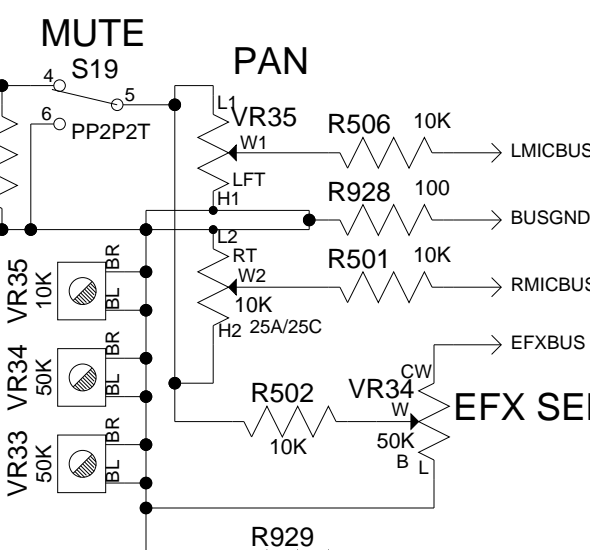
MUTE
4
S19
5
6
PP2P2T
PAN
L1
VR35
W1
LFT
H1
L2
RT
W2
10K
H2 25A/25C
R506 10K
LMICBUS
R928 100
BUSGND
R501 10K
RMICBUS
EFXBUS
CW
VR34
W
50K
B
L
EFX SE
R502
10K
VR35 10K
BR
BL
VR34 50K
BR
BL
VR33 50K
BR
BL
R929